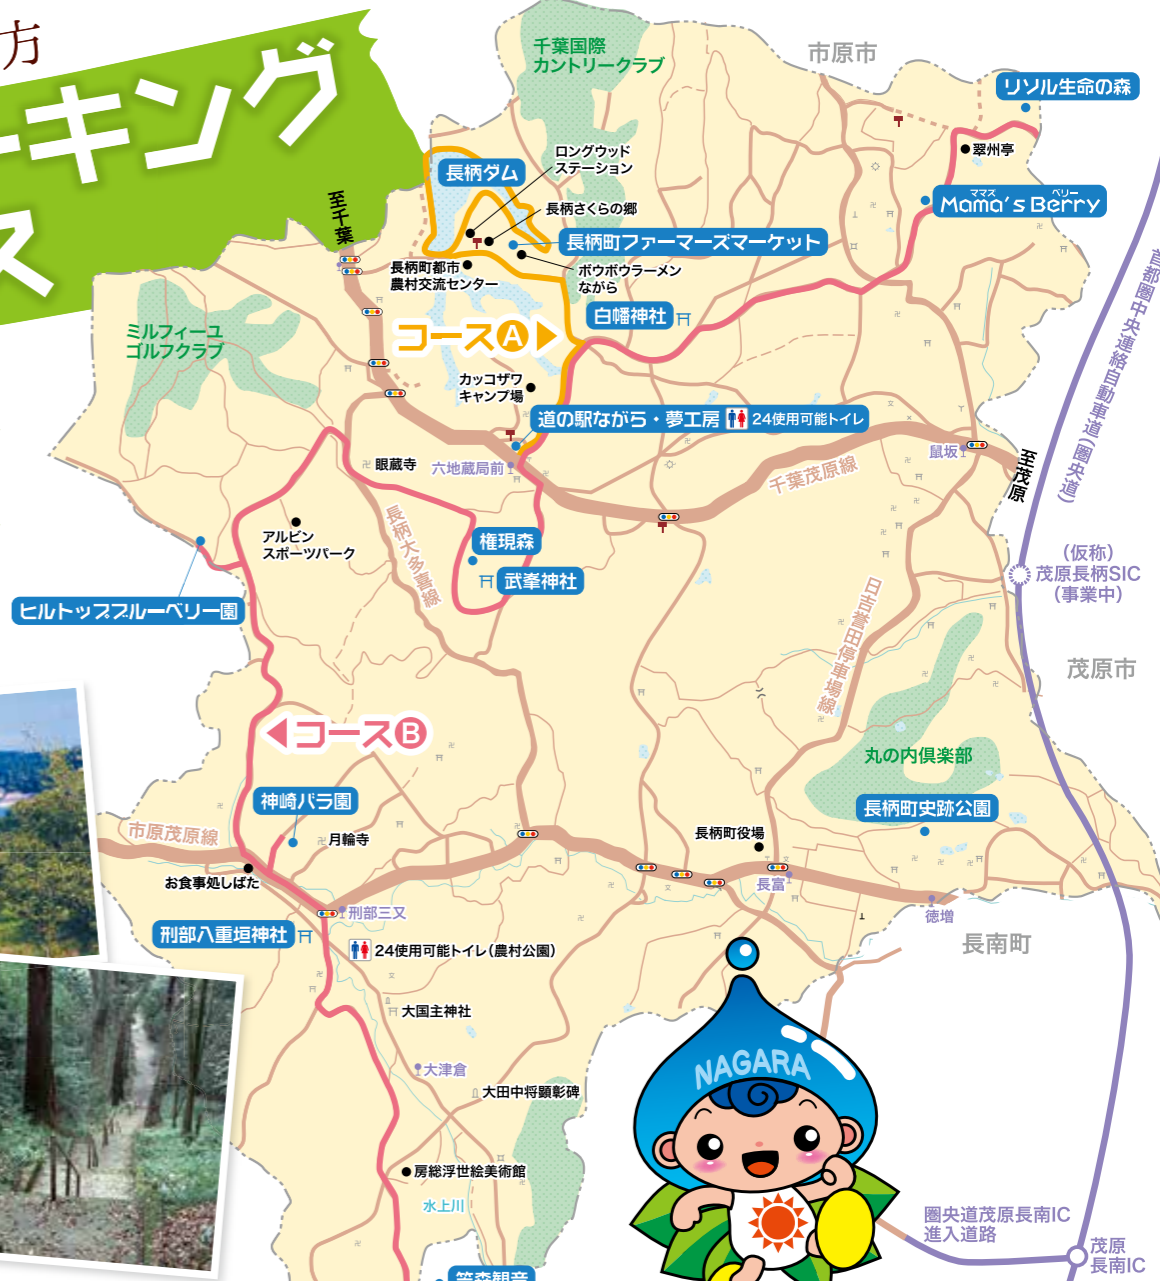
方

ーキング

ス

千葉国際カントリークラブ

市原市

リソル生命の森

翠州亭

ママズ ベリー
Mama's Berry

至千葉

長柄ダム

ロングウッドステーション

長柄さくらの郷

長柄町ファーマーズマーケット

長柄町都市農村交流センター

ボウボウラーメンながら

白幡神社

ミルフィーユゴルフクラブ

コースA

カッコザワキャンプ場

道の駅ながら・夢工房 24使用可能トイレ

鼠坂

至茂原

首都圏中央連絡自動車道(圏央道)

眼蔵寺

六地蔵局前

千葉茂原線

アルピンスポーツパーク

長柄大多喜線

権現森

武峯神社

(仮称)茂原長柄SIC(事業中)

ヒルトップブルーベリー園

日吉誉田停車場線

茂原市

コースB

丸の内倶楽部

長柄町史跡公園

神崎バラ園

市原茂原線

月輪寺

長柄町役場

お食事処しばた

長富

刑部三又

徳増

刑部八重垣神社

24使用可能トイレ(農村公園)

長南町

大国主神社

大津倉

大田中将顕彰碑

NAGARA

房総浮世絵美術館

水上川

圏央道茂原長南IC進入道路

茂原長南IC

笠森観音